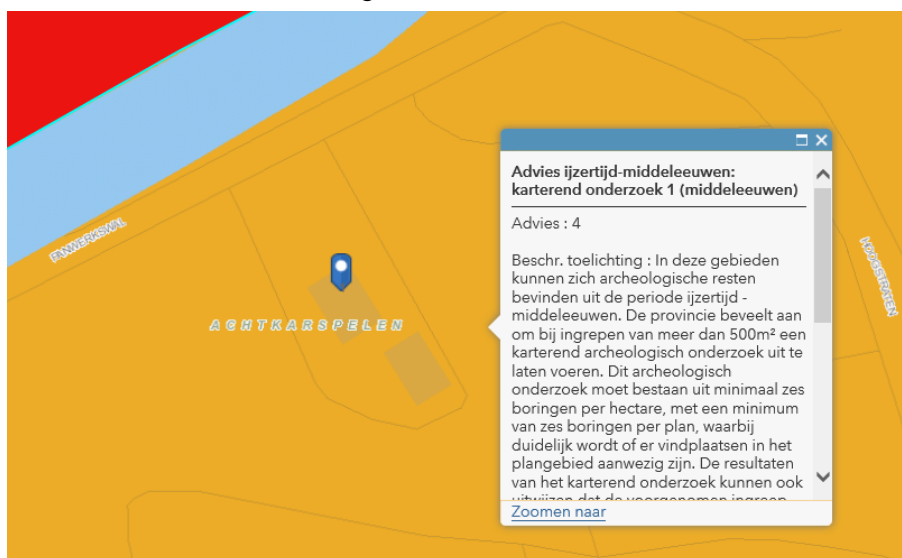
FINNEWEGSKWAL

ACHTKARSPELEN

KOOSTERATEN

Advies ijzertijd-middeleeuwen: karterend onderzoek 1 (middeleeuwen)

Advies : 4

Beschr. toelichting : In deze gebieden kunnen zich archeologische resten bevinden uit de periode ijzertijd - middeleeuwen. De provincie beveelt aan om bij ingrepen van meer dan 500m² een karterend archeologisch onderzoek uit te laten voeren. Dit archeologisch onderzoek moet bestaan uit minimaal zes boringen per hectare, met een minimum van zes boringen per plan, waarbij duidelijk wordt of er vindplaatsen in het plangebied aanwezig zijn. De resultaten van het karterend onderzoek kunnen ook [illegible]

Zoomen naar